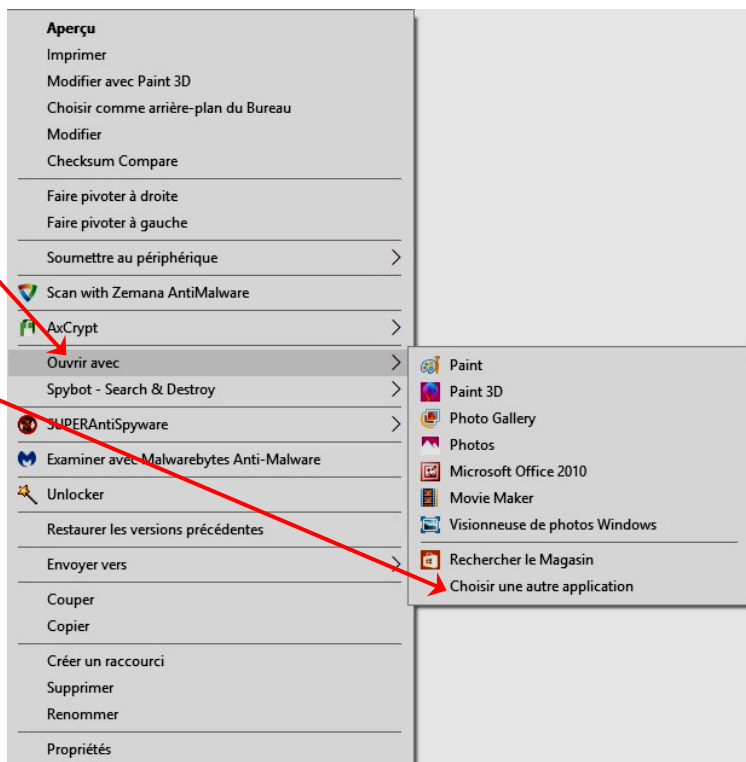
Aperçu
Imprimer
Modifier avec Paint 3D
Choisir comme arrière-plan du Bureau
Modifier
Checksum Compare

Faire pivoter à droite
Faire pivoter à gauche

Soumettre au périphérique

Scan with Zemana AntiMalware

AxCrypt

Ouvrir avec

Spybot - Search & Destroy

SUPERAntiSpyware

Examiner avec Malwarebytes Anti-Malware

Unlocker

Restaurer les versions précédentes

Envoyer vers

Couper
Copier

Créer un raccourci
Supprimer
Renommer

Propriétés

Paint
Paint 3D
Photo Gallery
Photos
Microsoft Office 2010
Movie Maker
Visionneuse de photos Windows

Rechercher le Magasin
Choisir une autre application